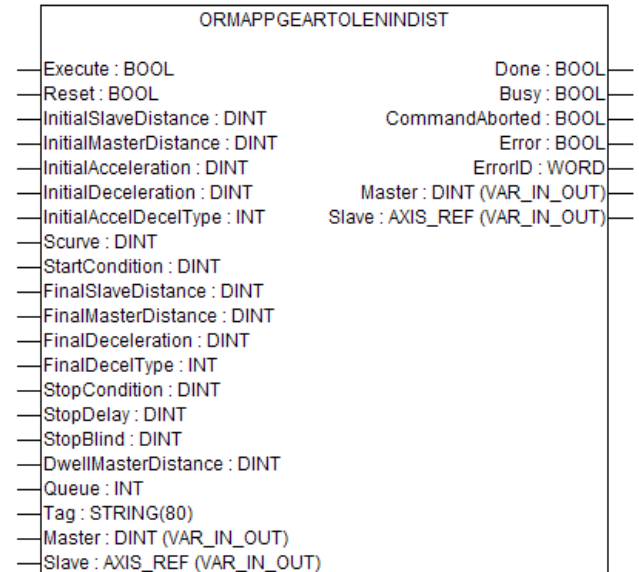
ORMAPPGEARTOLENINDIST

Execute : BOOL
Reset : BOOL
InitialSlaveDistance : DINT
InitialMasterDistance : DINT
InitialAcceleration : DINT
InitialDeceleration : DINT
InitialAccelDecelType : INT
Scurve : DINT
StartCondition : DINT
FinalSlaveDistance : DINT
FinalMasterDistance : DINT
FinalDeceleration : DINT
FinalDecelType : INT
StopCondition : DINT
StopDelay : DINT
StopBlind : DINT
DwellMasterDistance : DINT
Queue : INT
Tag : STRING(80)
Master : DINT (VAR_IN_OUT)
Slave : AXIS_REF (VAR_IN_OUT)

Done : BOOL
Busy : BOOL
CommandAborted : BOOL
Error : BOOL
ErrorID : WORD
Master : DINT (VAR_IN_OUT)
Slave : AXIS_REF (VAR_IN_OUT)